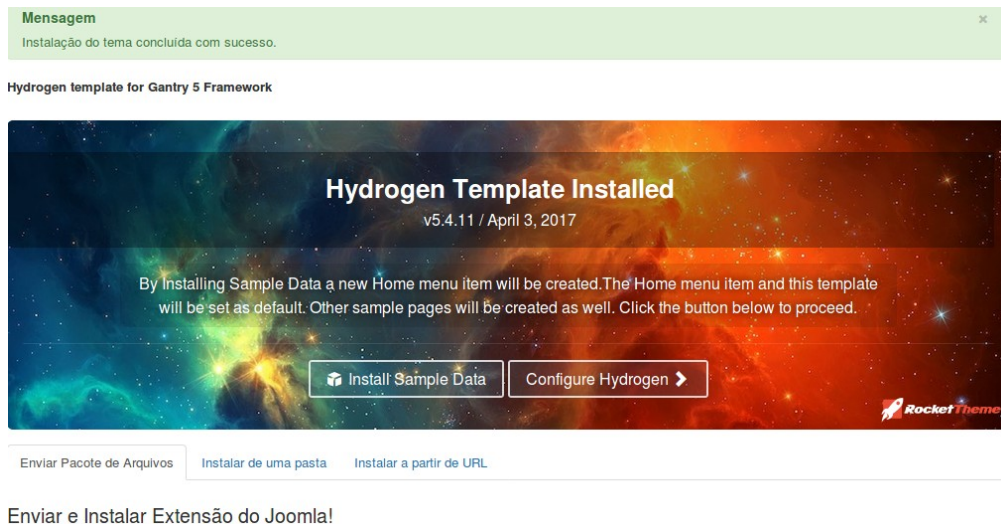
Mensagem
Instalação do tema concluída com sucesso.

×

Hydrogen template for Gantry 5 Framework

Hydrogen Template Installed
v5.4.11 / April 3, 2017

By Installing Sample Data a new Home menu item will be created.The Home menu item and this template will be set as default. Other sample pages will be created as well. Click the button below to proceed.

Install Sample Data

Configure Hydrogen

RocketTheme

Enviar Pacote de Arquivos | Instalar de uma pasta | Instalar a partir de URL

Enviar e Instalar Extensão do Joomla!